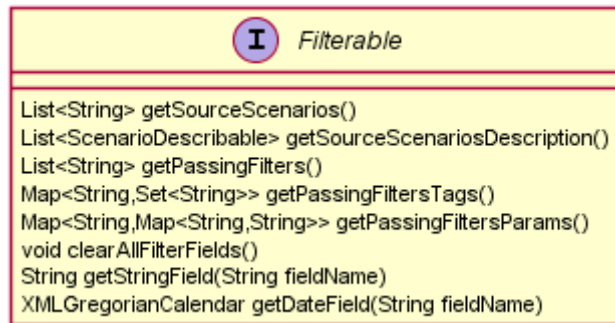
I Filterable

List<String> getSourceScenarios()
List<ScenarioDescribable> getSourceScenariosDescription()
List<String> getPassingFilters()
Map<String,Set<String>> getPassingFiltersTags()
Map<String,Map<String,String>> getPassingFiltersParams()
void clearAllFilterFields()
String getStringField(String fieldName)
XMLGregorianCalendar getDateField(String fieldName)